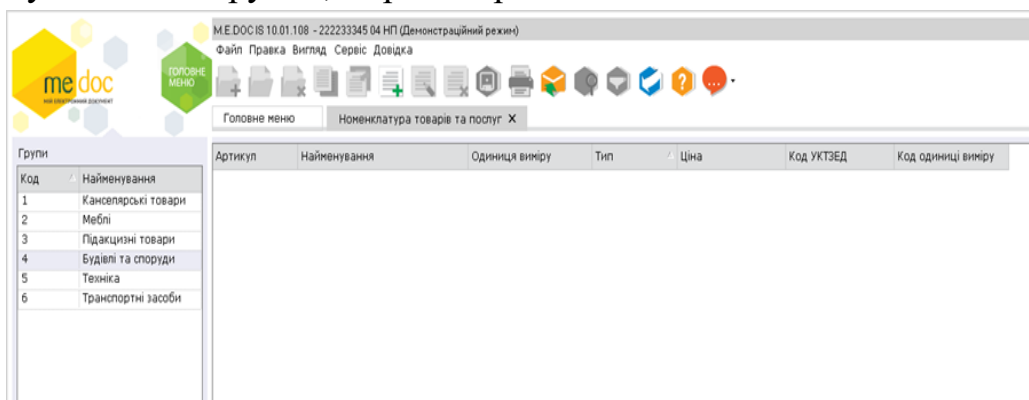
M.E.DOC IS 10.01.108 - 222233345 04 НП (Демонстраційний режим)
Файл Правка Вигляд Сервіс Довідка

me doc
МІЙ ЕЛЕКТРОННИЙ ДОКУМЕНТ
ГОЛОВНЕ МЕНЮ

Головне меню | Номенклатура товарів та послуг ×

Групи

| Код | Найменування |
|---|---|
| 1 | Канселярські товари |
| 2 | Меблі |
| 3 | Підакцизні товари |
| 4 | Будівлі та споруди |
| 5 | Техніка |
| 6 | Транспортні засоби |

| Артикул | Найменування | Одиниця виміру | Тип | Ціна | Код УКТЗЕД | Код одиниці виміру |
|---|---|---|---|---|---|---|